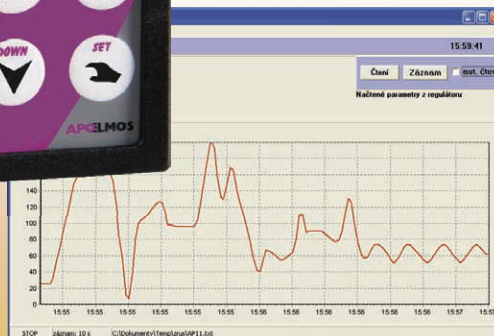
DOWN
SET
APOELMOS
15:59:41
Čtení
Záznam
aut. čte
Načtené parametry z regulátoru
160
140
120
100
80
60
40
20
0
15:55
15:55
15:55
15:55
15:55
15:55
15:55
15:55
15:56
15:56
15:56
15:56
15:56
15:56
15:56
15:56
15:56
15:57
15:57
STOP
záznam: 10 s
C:\Dokumenty\Temp\Lrus\AP11.txt